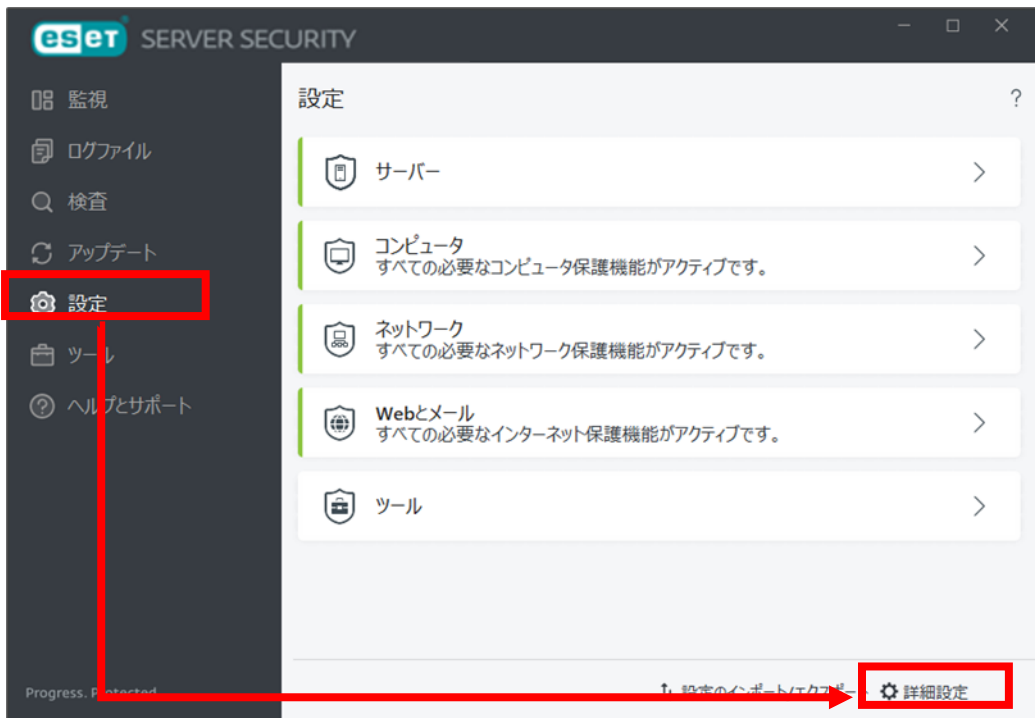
eset SERVER SECURITY

監視
ログファイル
検査
アップデート
設定
ツール
ヘルプとサポート

Progress. Protected.

設定

?

サーバー

コンピュータ
すべての必要なコンピュータ保護機能がアクティブです。

ネットワーク
すべての必要なネットワーク保護機能がアクティブです。

Webとメール
すべての必要なインターネット保護機能がアクティブです。

ツール

設定のインポート/エクスポート

詳細設定